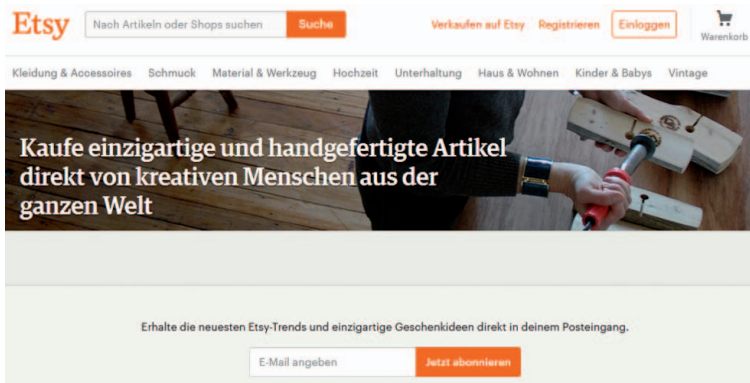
Etsy
Nach Artikeln oder Shops suchen
Suche
Verkaufen auf Etsy
Registrieren
Einloggen
Warenkorb

Kleidung & Accessoires
Schmuck
Material & Werkzeug
Hochzeit
Unterhaltung
Haus & Wohnen
Kinder & Babys
Vintage

Kaufe einzigartige und handgefertigte Artikel direkt von kreativen Menschen aus der ganzen Welt

Erhalte die neuesten Etsy-Trends und einzigartige Geschenkideen direkt in deinem Posteingang.

E-Mail angeben
Jetzt abonnieren